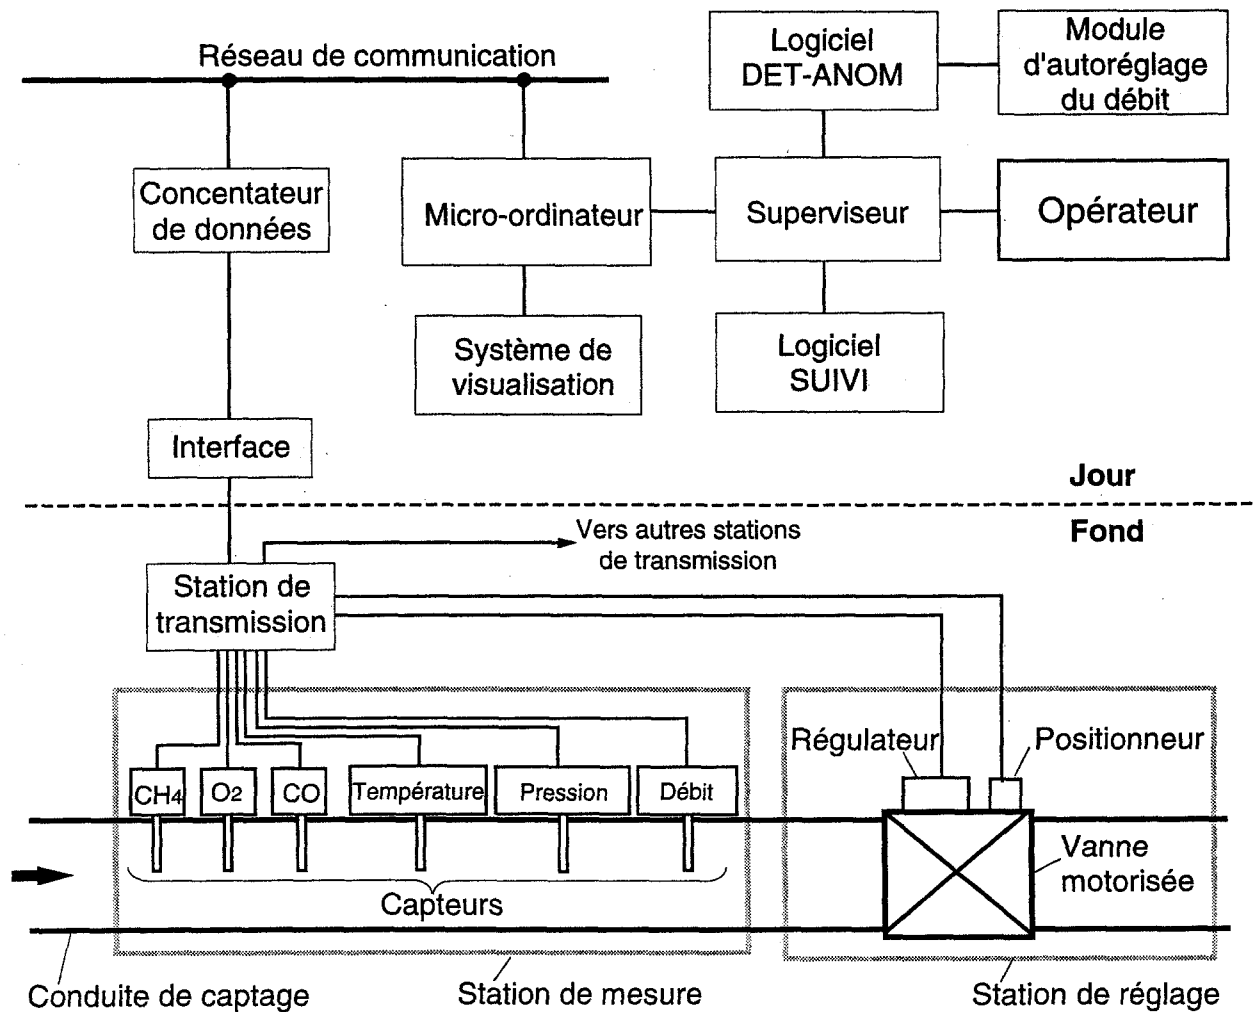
Réseau de communication

Logiciel DET-ANOM

Module d'autoréglage du débit

Concentateur de données

Micro-ordinateur

Superviseur

Opérateur

Système de visualisation

Logiciel SUIVI

Interface

Jour

Fond

Vers autres stations de transmission

Station de transmission

Régulateur

Positionneur

$CH_4$

$O_2$

CO

Température

Pression

Débit

Vanne motorisée

Capteurs

Conduite de captage

Station de mesure

Station de réglage